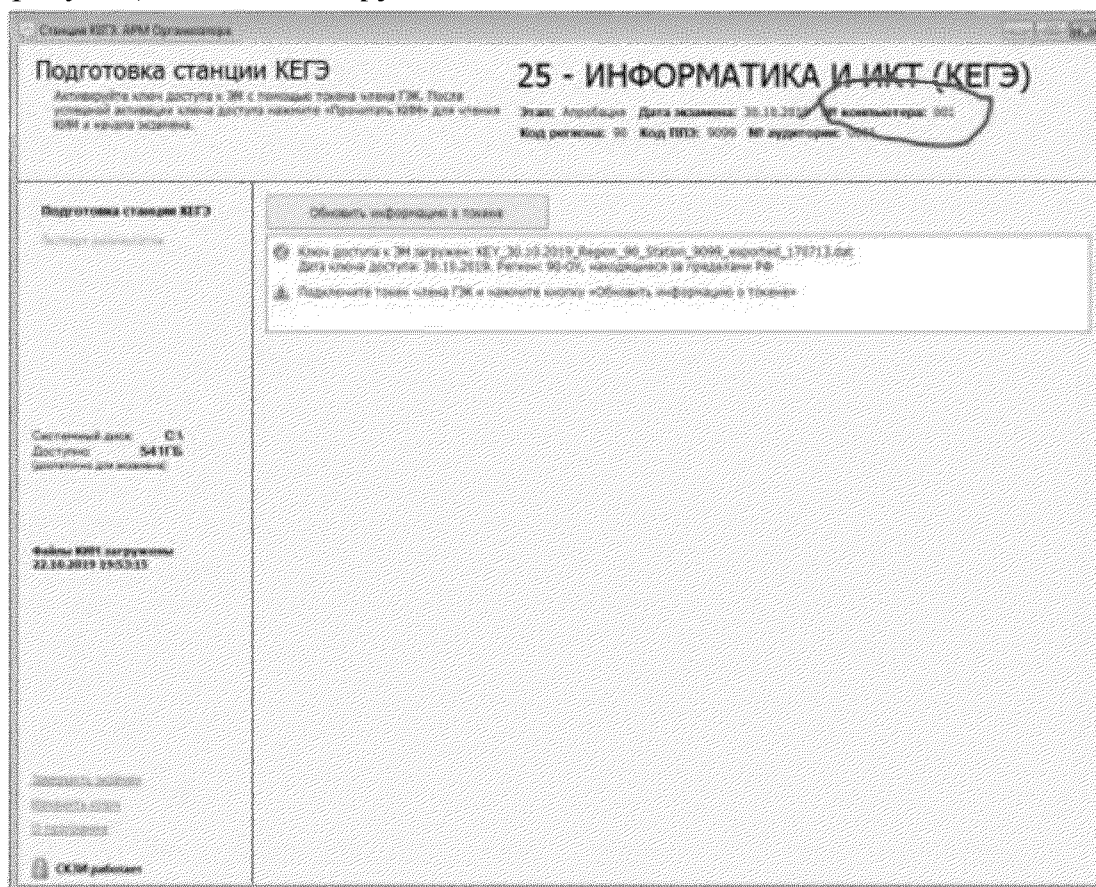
Станция КЕГЭ АРМ Организатора

Подготовка станции КЕГЭ

Активируйте ключ доступа к ЭМ с помощью токена члена ГЭК. После успешной активации ключа доступа нажмите «Проверить КИМ» для чтения КИМ и начала экзамена.

25 - ИНФОРМАТИКА И ИКТ (КЕГЭ)

Этап: Апробация Дата экзамена: 30.10.2019 № компьютера: 301

Код региона: 90 Код ППЭ: 9000 № аудитории: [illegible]

Подготовка станции КЕГЭ

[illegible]

Обновить информацию о токене

Ключ доступа к ЭМ загружен: KEY_30.10.2019_Region_90_Station_9090_exported_170713.dat

Дата ключа доступа: 30.10.2019. Регион: 90-ОУ, находящиеся за пределами РФ

Подключите токен члена ГЭК и нажмите кнопку «Обновить информацию о токене»

Системный диск: C:\
Доступно: 54 ГБ
(достаточно для экзамена)

Файлы КИМ загружены
22.10.2019 19:53:15

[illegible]
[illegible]
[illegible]

СКЗИ работает